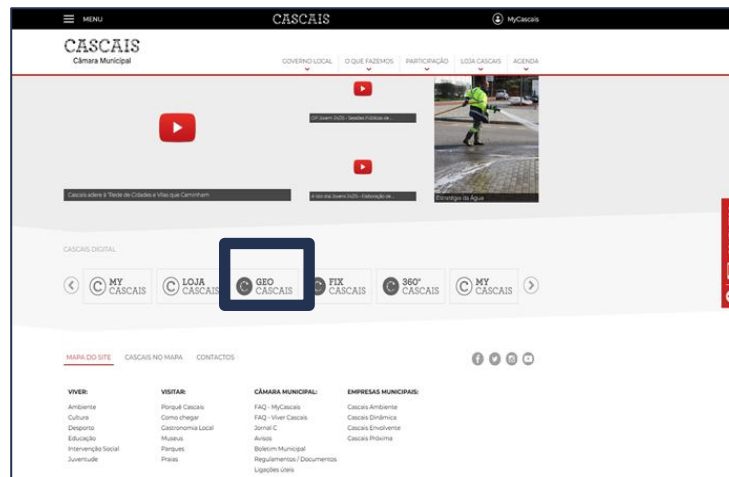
MENU

CASCAIS

MyCascais

CASCAIS
Câmara Municipal

GOVERNO LOCAL
O QUE FAZEMOS
PARTICIPAÇÃO
LOJA CASCAIS
AGENDA

OP Jovem 2420 - Sessões Públicas de ...

Cascais adere à "Rede de Cidades e Vilas que Caminham"

A voz dos Jovens 2420 - Elaboração de ...

Estratégia da Água

CASCAIS DIGITAL

MY CASCAIS
LOJA CASCAIS
GEO CASCAIS
FIX CASCAIS
360° CASCAIS
MY CASCAIS

MAPA DO SITE
CASCAIS NO MAPA
CONTACTOS

VIVER:
Ambiente
Cultura
Desporto
Educação
Intervenção Social
Juventude

VISITAR:
Porquê Cascais
Como chegar
Gastronomia Local
Museus
Parques
Praias

CÂMARA MUNICIPAL:
FAQ - MyCascais
FAQ - Viver Cascais
Jornal C
Avisos
Boletim Municipal
Regulamentos / Documentos
Ligações úteis

EMPRESAS MUNICIPAIS:
Cascais Ambiente
Cascais Dinâmica
Cascais Envolvente
Cascais Próxima